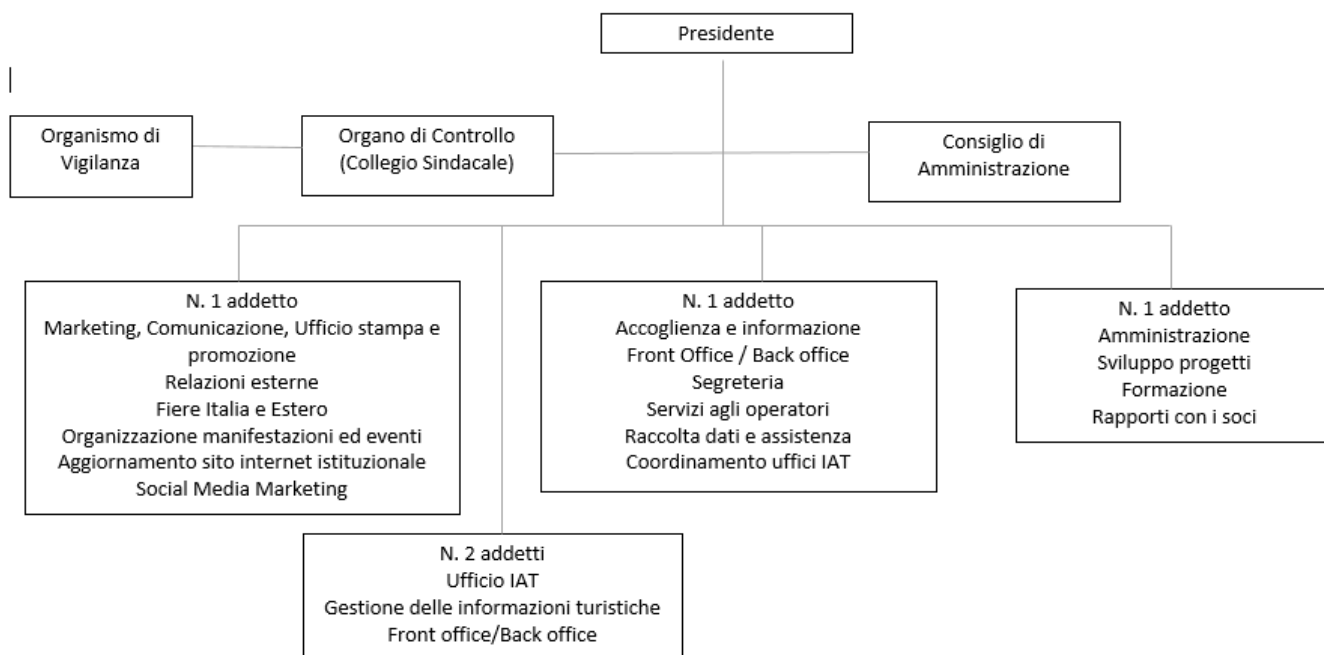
Presidente

Organismo di Vigilanza

Organo di Controllo (Collegio Sindacale)

Consiglio di Amministrazione

N. 1 addetto
Marketing, Comunicazione, Ufficio stampa e promozione
Relazioni esterne
Fiere Italia e Estero
Organizzazione manifestazioni ed eventi
Aggiornamento sito internet istituzionale
Social Media Marketing

N. 1 addetto
Accoglienza e informazione
Front Office / Back office
Segreteria
Servizi agli operatori
Raccolta dati e assistenza
Coordinamento uffici IAT

N. 1 addetto
Amministrazione
Sviluppo progetti
Formazione
Rapporti con i soci

N. 2 addetti
Ufficio IAT
Gestione delle informazioni turistiche
Front office/Back office